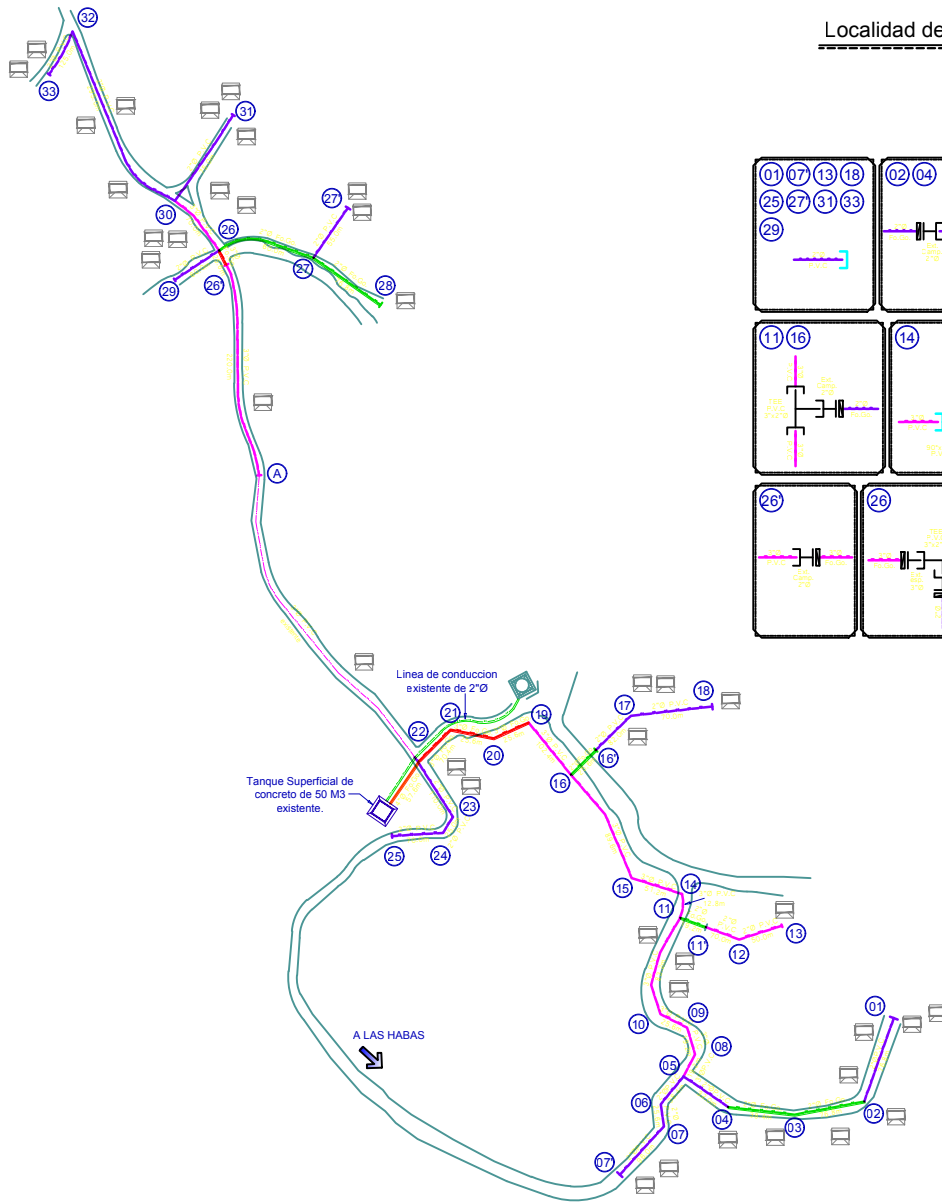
Localidad de

32
33
31
30
26
27'
29
26'
27
28
A

01 07' 13 18
25 27' 31 33
29

02 04

11 16

14

26'

26

Linea de conduccion existente de 2"Ø
21
22
20
19
17
18
16'
16
Tanque Superficial de concreto de 50 M3 existente.
23
25
24
15
14
11
11'
12
13
10
09
08
05
06
07
04
03
02
01
07'
A LAS HABAS